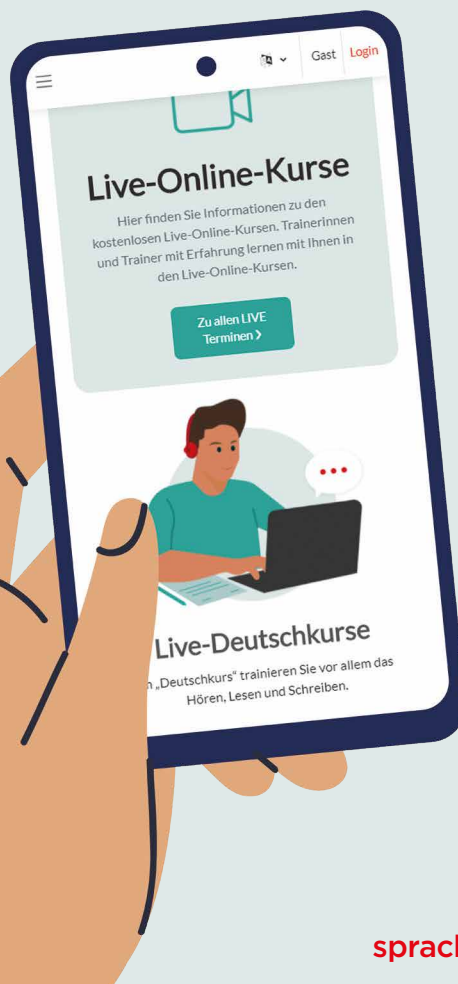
Gast Login

Live-Online-Kurse

Hier finden Sie Informationen zu den kostenlosen Live-Online-Kursen. Trainerinnen und Trainer mit Erfahrung lernen mit Ihnen in den Live-Online-Kursen.

Zu allen LIVE Terminen >

Live-Deutschkurse

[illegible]n „Deutschkurs" trainieren Sie vor allem das Hören, Lesen und Schreiben.

sprac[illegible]